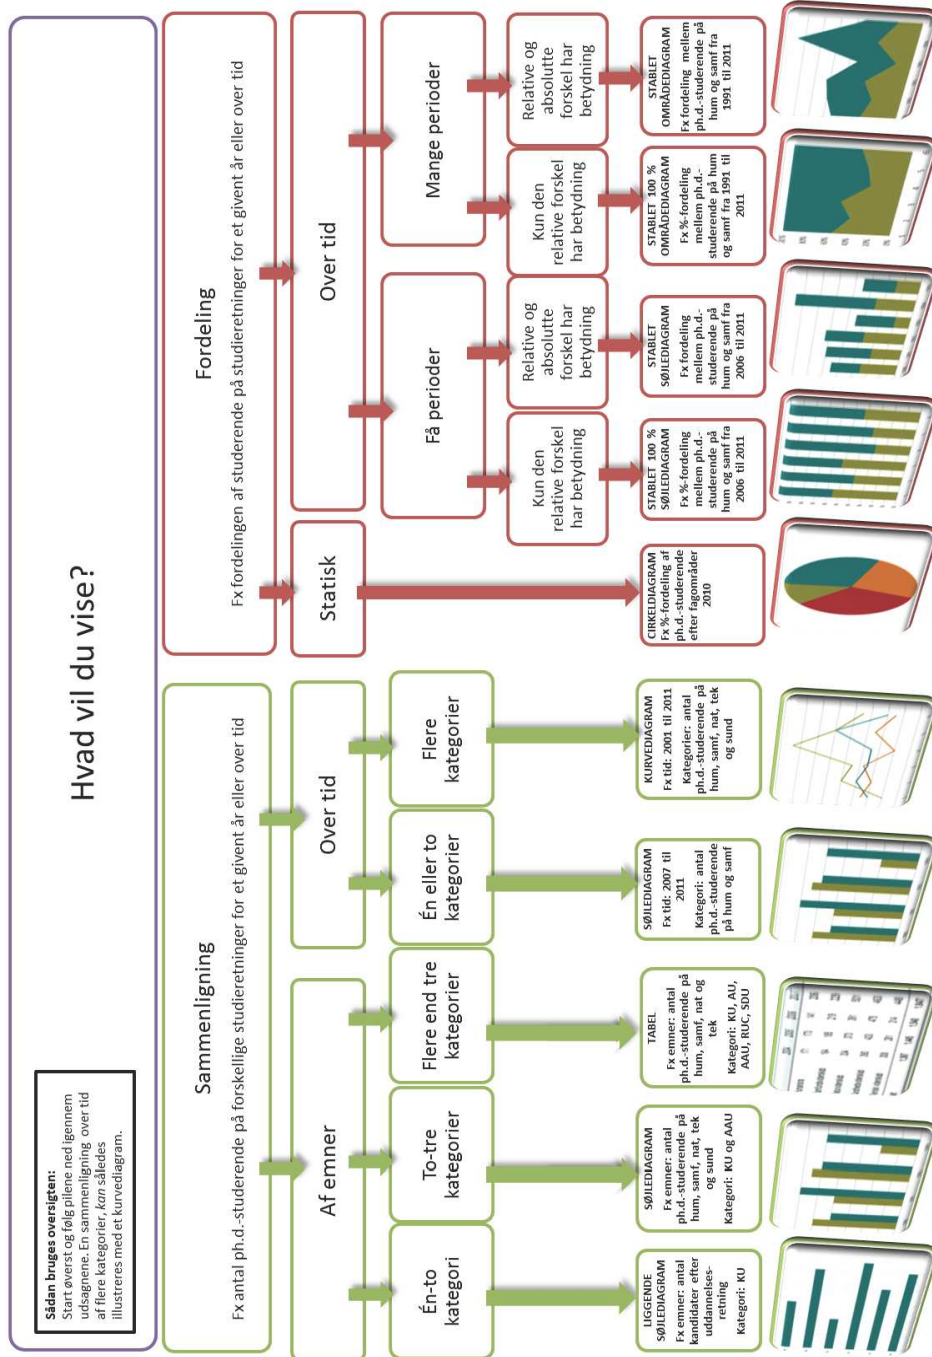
Hvad vil du vise?

Sådan bruges oversigten:
Start øverst og følg pilene ned igennem udsagnene. En sammenligning over tid af flere kategorier, *kan* således illustreres med et kurvediagram.

Sammenligning
Fx antal ph.d.-studerende på forskellige studieretninger for et givent år eller over tid

Af emner

Én-to kategori

LIGGENDE SØJLEDIAGRAM
Fx emner: antal kandidater efter uddannelsesretning
Kategori: KU

To-tre kategorier

SØJLEDIAGRAM
Fx emner: antal ph.d.-studerende på hum, samf, nat, tek og sund
Kategori: KU og AAU

Flere end tre kategorier

TABEL
Fx emner: antal ph.d.-studerende på hum, samf, nat og tek
Kategori: KU, AU, AAU, RUC, SDU

Over tid

Én eller to kategorier

SØJLEDIAGRAM
Fx tid: 2007 til 2011
Kategori: antal ph.d.-studerende på hum og samf

Flere kategorier

KURVEDIAGRAM
Fx tid: 2001 til 2011
Kategorier: antal ph.d.-studerende på hum, samf, nat, tek og sund

Fordeling
Fx fordelingen af studerende på studieretninger for et givent år eller over tid

Statisk

CIRKELDIAGRAM
Fx %-fordeling af ph.d.-studerende efter fagområder 2010

Over tid

Få perioder

Kun den relative forskel har betydning

STABLET 100 % SØJLEDIAGRAM
Fx %-fordeling mellem ph.d.-studerende på hum og samf fra 2006 til 2011

Relative og absolutte forskel har betydning

STABLET SØJLEDIAGRAM
Fx fordeling mellem ph.d.-studerende på hum og samf fra 2006 til 2011

Mange perioder

Kun den relative forskel har betydning

STABLET 100 % OMRÅDEDIAGRAM
Fx %-fordeling mellem ph.d.-studerende på hum og samf fra 1991 til 2011

Relative og absolutte forskel har betydning

STABLET OMRÅDEDIAGRAM
Fx fordeling mellem ph.d.-studerende på hum og samf fra 1991 til 2011